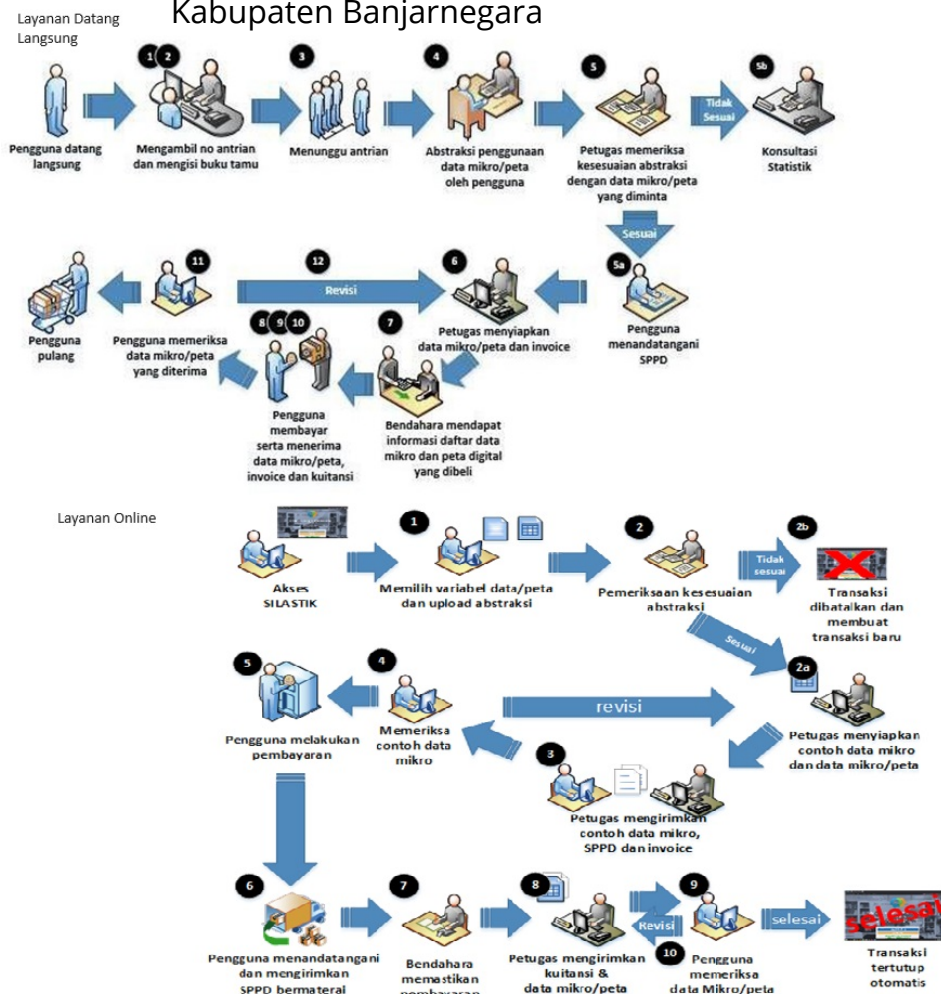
Kabupaten Banjarnegara

Layanan Datang Langsung

Pengguna datang langsung

1 2
Mengambil no antrian dan mengisi buku tamu

3
Menunggu antrian

4
Abstraksi penggunaan data mikro/peta oleh pengguna

5
Petugas memeriksa kesesuaian abstraksi dengan data mikro/peta yang diminta

Tidak Sesuai

5b
Konsultasi Statistik

Sesuai

5a
Pengguna menandatangani SPPD

6
Petugas menyiapkan data mikro/peta dan invoice

12
Revisi

11
Pengguna memeriksa data mikro/peta yang diterima

Pengguna pulang

7
Bendahara mendapat informasi daftar data mikro dan peta digital yang dibeli

8 9 10
Pengguna membayar serta menerima data mikro/peta, invoice dan kuitansi

Layanan Online

Akses SILASTIK

1
Memilih variabel data/peta dan upload abstraksi

2
Pemeriksaan kesesuaian abstraksi

Tidak sesuai

2b
Transaksi dibatalkan dan membuat transaksi baru

Sesuai

2a
Petugas menyiapkan contoh data mikro dan data mikro/peta

revisi

3
Petugas mengirimkan contoh data mikro, SPPD dan invoice

4
Memeriksa contoh data mikro

5
Pengguna melakukan pembayaran

6
Pengguna menandatangani dan mengirimkan SPPD bermaterai

7
Bendahara memastikan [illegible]

8
Petugas mengirimkan kuitansi & data mikro/peta

Revisi

9
10
Pengguna memeriksa data Mikro/peta

selesai

selesai
Transaksi tertutup otomatis